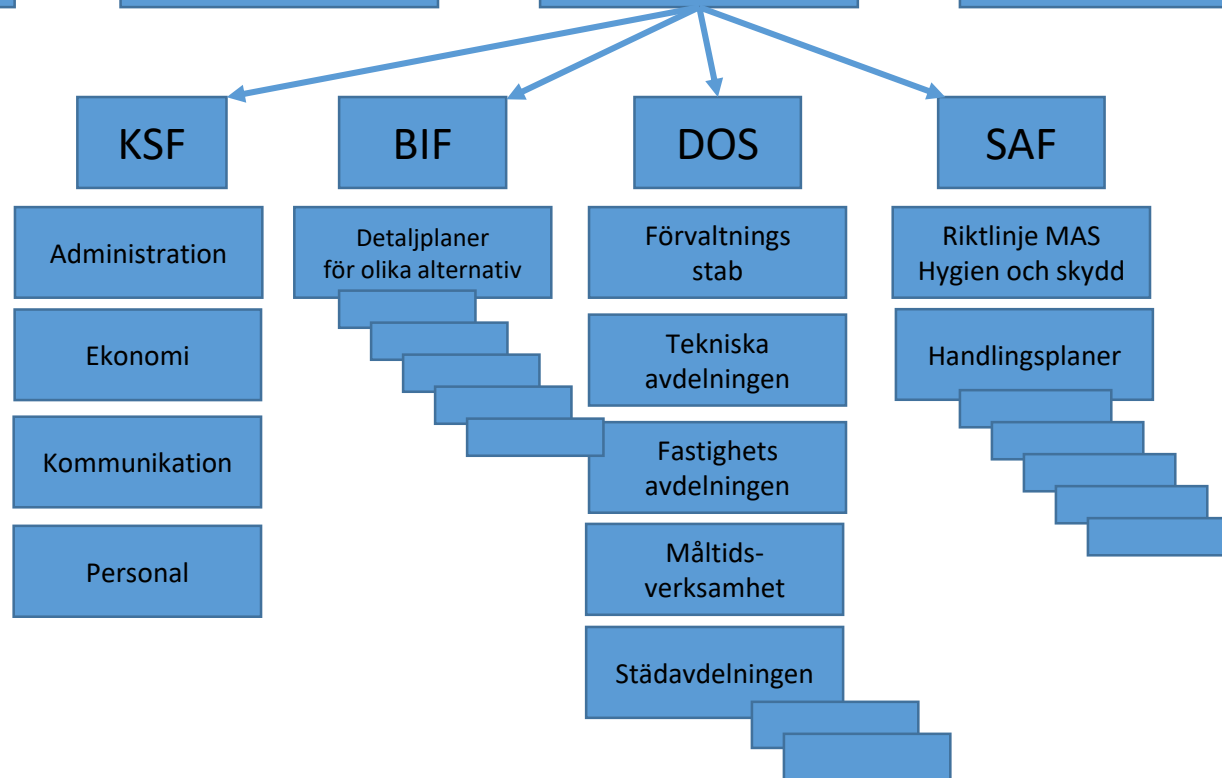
KSF

Administration

Ekonomi

Kommunikation

Personal

BIF

Detaljplaner för olika alternativ

DOS

Förvaltnings stab

Tekniska avdelningen

Fastighets avdelningen

Måltids-verksamhet

Städavdelningen

SAF

Riktlinje MAS Hygien och skydd

Handlingsplaner